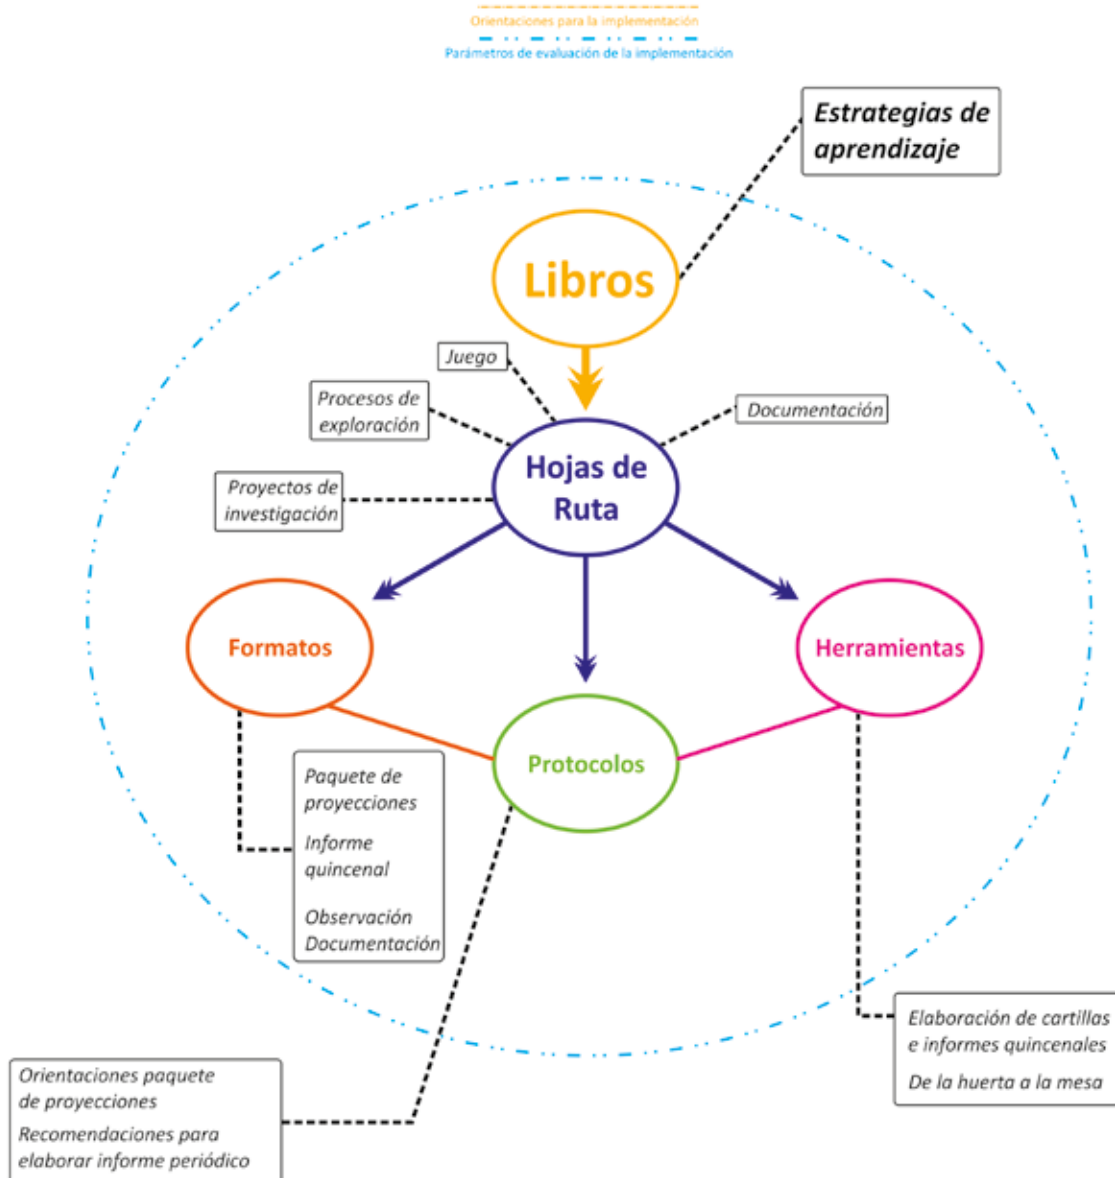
Orientaciones para la implementación

Parámetros de evaluación de la implementación

Estrategias de aprendizaje

Libros

Juego

Procesos de exploración

Documentación

Proyectos de investigación

Hojas de Ruta

Formatos

Herramientas

Protocolos

Paquete de proyecciones

Informe quincenal

Observación

Documentación

Elaboración de cartillas e informes quincenales

De la huerta a la mesa

Orientaciones paquete de proyecciones

Recomendaciones para elaborar informe periódico